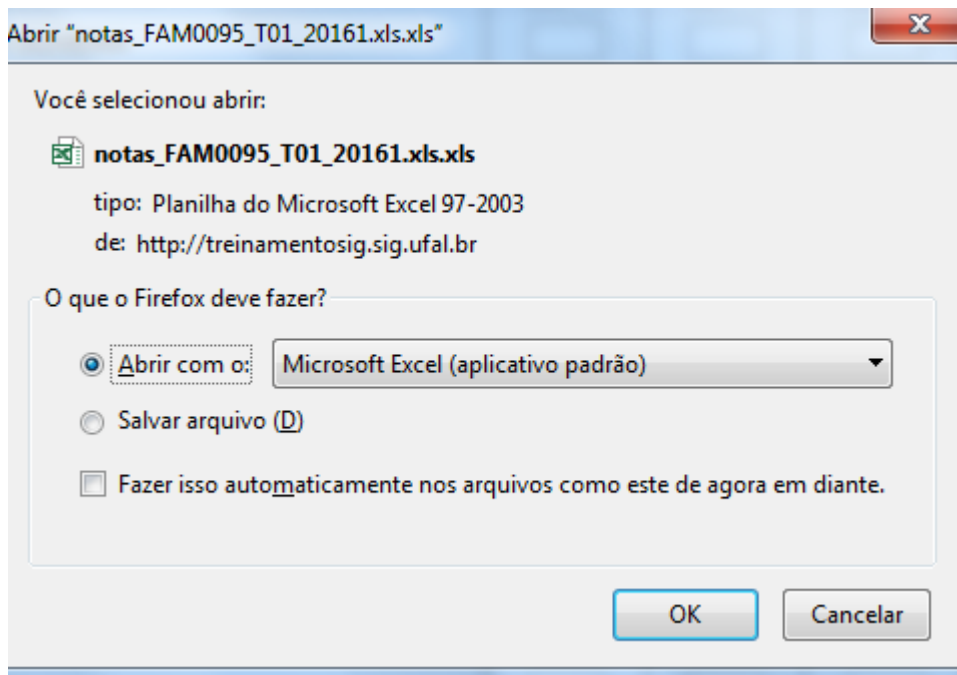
Abrir "notas_FAM0095_T01_20161.xls.xls"

Você selecionou abrir:

notas_FAM0095_T01_20161.xls.xls

tipo: Planilha do Microsoft Excel 97-2003

de: http://treinamentosig.sig.ufal.br

O que o Firefox deve fazer?

Abrir com o: Microsoft Excel (aplicativo padrão)

Salvar arquivo (D)

Fazer isso automaticamente nos arquivos como este de agora em diante.

OK

Cancelar